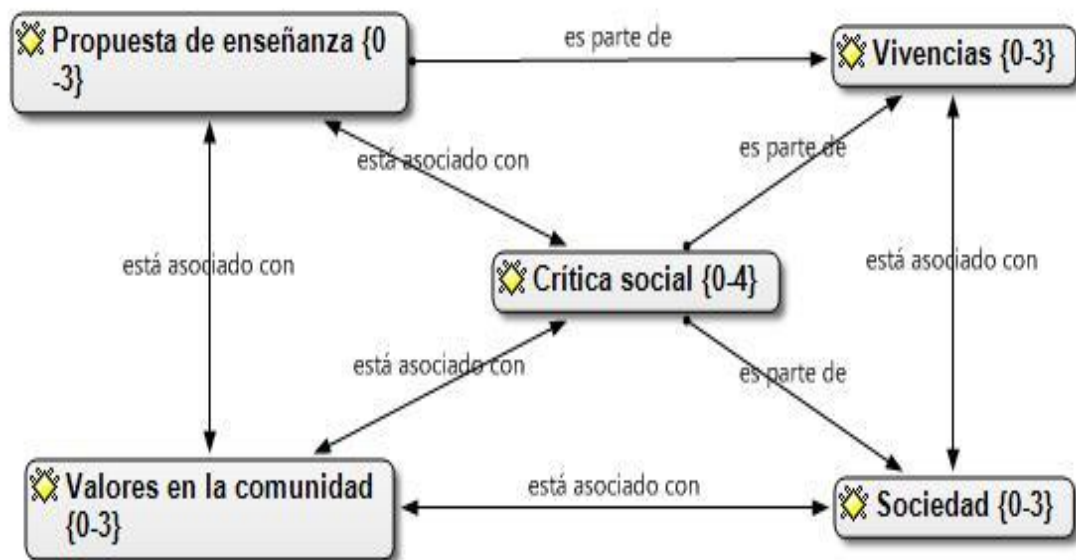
Propuesta de enseñanza {0 -3}

es parte de

Vivencias {0-3}

está asociado con

es parte de

está asociado con

Crítica social {0-4}

está asociado con

está asociado con

es parte de

Valores en la comunidad {0-3}

está asociado con

Sociedad {0-3}